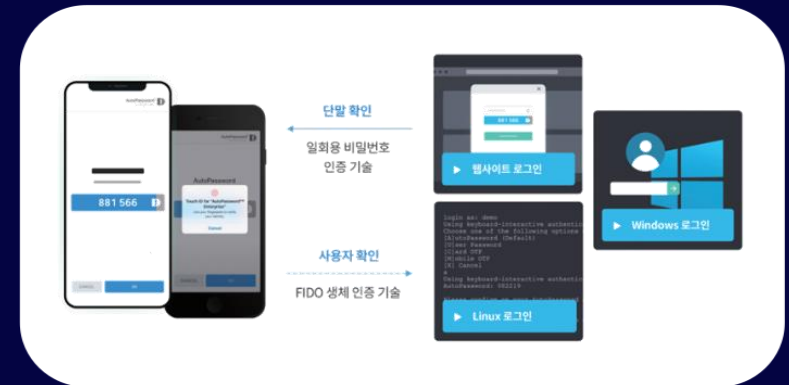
AutoPassword

881 566

AutoPassword

Touch ID for "AutoPassword Enterprise"

Cancel

단말 확인

일회용 비밀번호 인증 기술

사용자 확인

FIDO 생체 인증 기술

881 566

▶ 웹사이트 로그인

login as: demo
Using keyboard-interactive authentication.
Choose one of the following options
[1] AutoPassword (Default)
[2] and Password
[3] and OTP
[4] mobile OTP
[5] Cancel
Using keyboard-interactive authentication.
AutoPassword: 082219

▶ Linux 로그인

▶ Windows 로그인